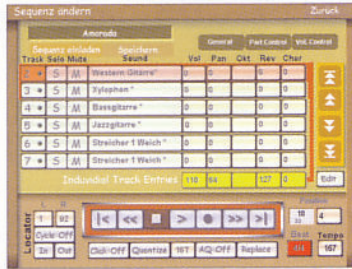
Sequenz ändern
Zurück
Amorado
Sequenz einladen
Speichern
General
Part Control
Vol. Control

| Track | Solo | Mute | Sound | Vol | Pan | Okt | Rev | Chor |
|---|---|---|---|---|---|---|---|---|
| 2 • | S | M | Western Gitarre* | 0 | 0 | 0 | 0 | 0 |
| 3 • | S | M | Xylophon* | 0 | 0 | 0 | 0 | 0 |
| 4 • | S | M | Bassgitarre* | 0 | 0 | 0 | 0 | 0 |
| 5 • | S | M | Jazzgitarre* | 0 | 0 | 0 | 0 | 0 |
| 6 • | S | M | Streicher 1 Weich* | 0 | 0 | 0 | 0 | 0 |
| 7 • | S | M | Streicher 1 Weich* | 0 | 0 | 0 | 0 | 0 |
| | | | Individual Track Entries | 118 | 64 | | 127 | 0 |

Edit
Locator
L R
1 92
Cycle Off
In Out
|< << ■ > ● >> >|
Click Off
Quantize
16T
AQ Off
Replace
Position
18
4
Beat
Tempo
167